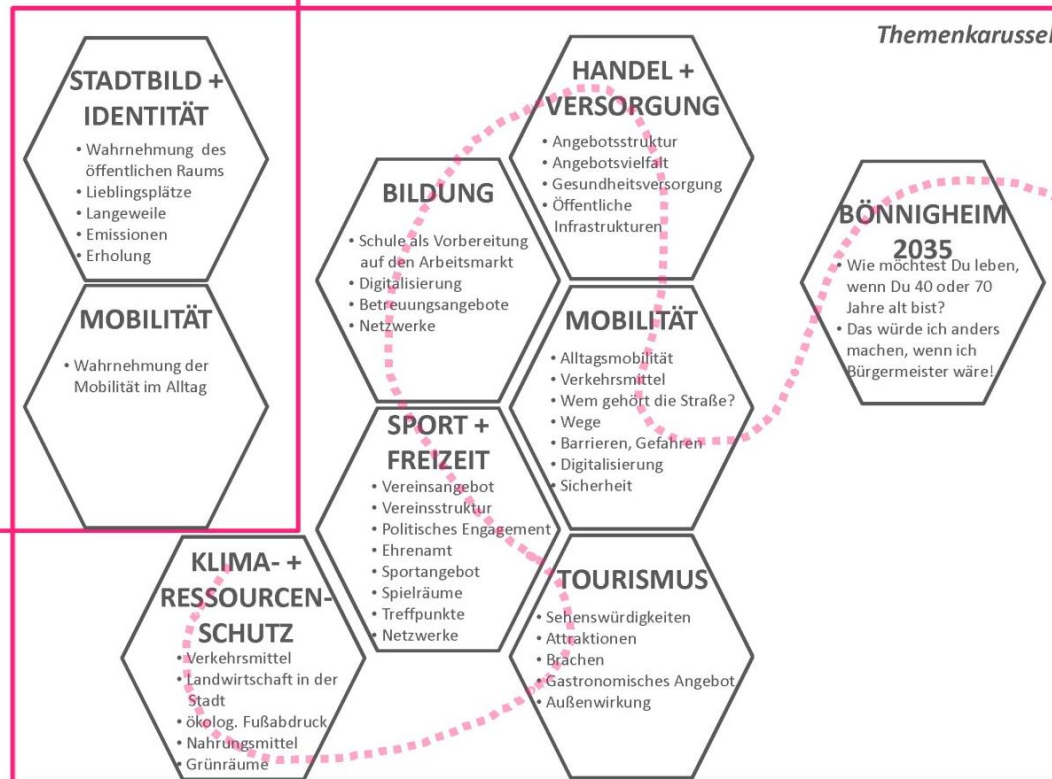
Themenkarussel

STADTBILD + IDENTITÄT
• Wahrnehmung des öffentlichen Raums
• Lieblingsplätze
• Langeweile
• Emissionen
• Erholung

MOBILITÄT
• Wahrnehmung der Mobilität im Alltag

HANDEL + VERSORGUNG
• Angebotsstruktur
• Angebotsvielfalt
• Gesundheitsversorgung
• Öffentliche Infrastrukturen

BILDUNG
• Schule als Vorbereitung auf den Arbeitsmarkt
• Digitalisierung
• Betreuungsangebote
• Netzwerke

BÖNNIGHEIM 2035
• Wie möchtest Du leben, wenn Du 40 oder 70 Jahre alt bist?
• Das würde ich anders machen, wenn ich Bürgermeister wäre!

MOBILITÄT
• Alltagsmobilität
• Verkehrsmittel
• Wem gehört die Straße?
• Wege
• Barrieren, Gefahren
• Digitalisierung
• Sicherheit

SPORT + FREIZEIT
• Vereinsangebot
• Vereinsstruktur
• Politisches Engagement
• Ehrenamt
• Sportangebot
• Spielräume
• Treffpunkte
• Netzwerke

KLIMA- + RESSOURCEN-SCHUTZ
• Verkehrsmittel
• Landwirtschaft in der Stadt
• ökolog. Fußabdruck
• Nahrungsmittel
• Grünräume

TOURISMUS
• Sehenswürdigkeiten
• Attraktionen
• Brachen
• Gastronomisches Angebot
• Außenwirkung